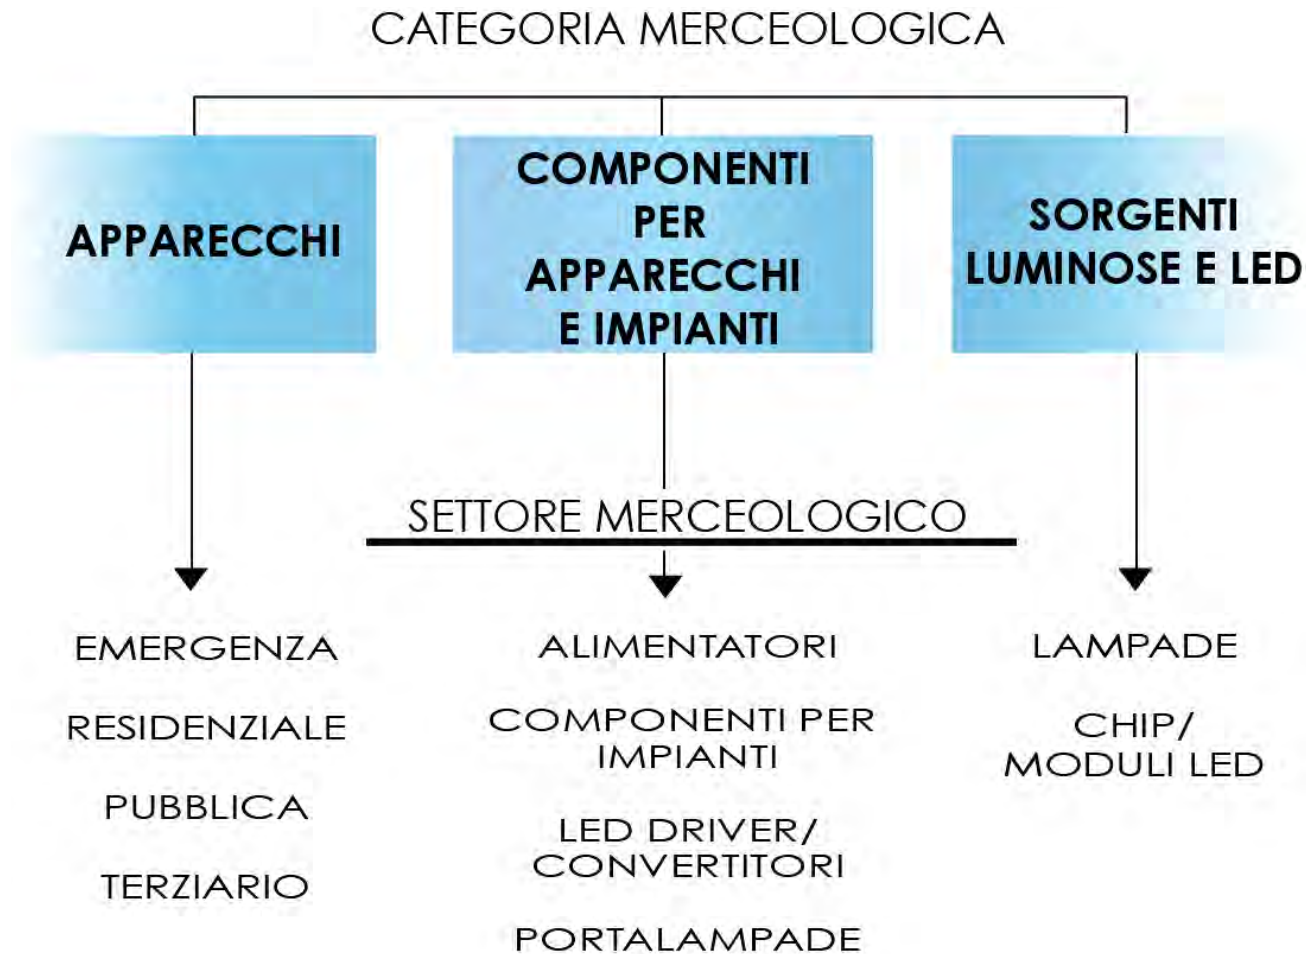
CATEGORIA MERCEOLOGICA

APPARECCHI

COMPONENTI PER APPARECCHI E IMPIANTI

SORGENTI LUMINOSE E LED

SETTORE MERCEOLOGICO

EMERGENZA

RESIDENZIALE

PUBBLICA

TERZIARIO

ALIMENTATORI

COMPONENTI PER IMPIANTI

LED DRIVER/ CONVERTITORI

PORTALAMPADE

LAMPADE

CHIP/ MODULI LED